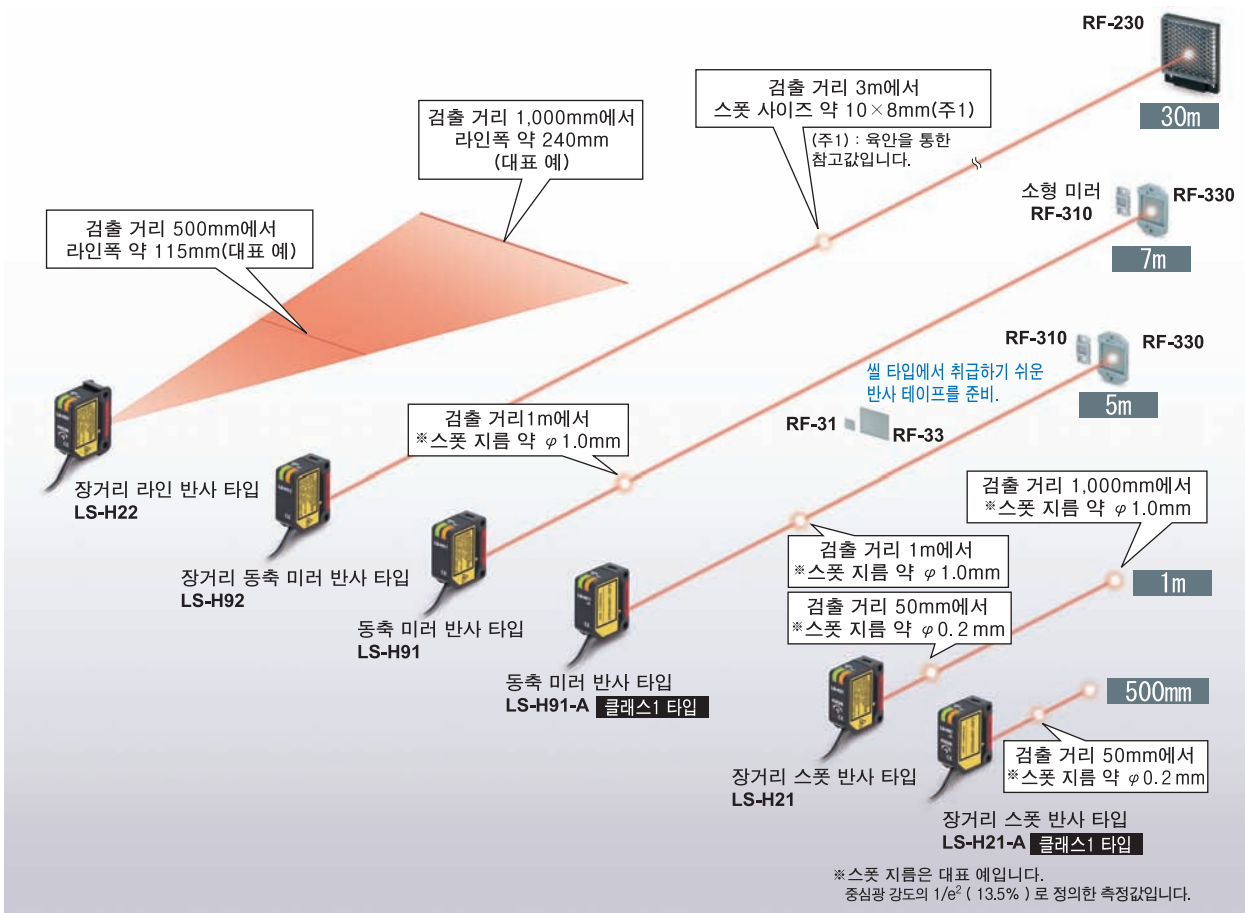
RF-230

검출 거리 3m에서
스폿 사이즈 약 10×8mm(주1)

(주1) : 육안을 통한
참고값입니다.

30m

검출 거리 1,000mm에서
라인폭 약 240mm
(대표 예)

검출 거리 500mm에서
라인폭 약 115mm(대표 예)

소형 미러
RF-310

RF-330

7m

RF-310

RF-330

씰 타입에서 취급하기 쉬운
반사 테이프를 준비.

5m

RF-31

RF-33

검출 거리1m에서
※스폿 지름 약 $\varphi$1.0mm

장거리 라인 반사 타입
LS-H22

장거리 동축 미러 반사 타입
LS-H92

동축 미러 반사 타입
LS-H91

동축 미러 반사 타입
LS-H91-A 클래스1 타입

검출 거리 1,000mm에서
※스폿 지름 약 $\varphi$1.0mm

검출 거리 1m에서
※스폿 지름 약 $\varphi$1.0mm

1m

검출 거리 50mm에서
※스폿 지름 약 $\varphi$0.2mm

500mm

검출 거리 50mm에서
※스폿 지름 약 $\varphi$0.2mm

장거리 스폿 반사 타입
LS-H21

장거리 스폿 반사 타입
LS-H21-A 클래스1 타입

※스폿 지름은 대표 예입니다.
중심광 강도의 $1/e^2$ ( 13.5% ) 로 정의한 측정값입니다.